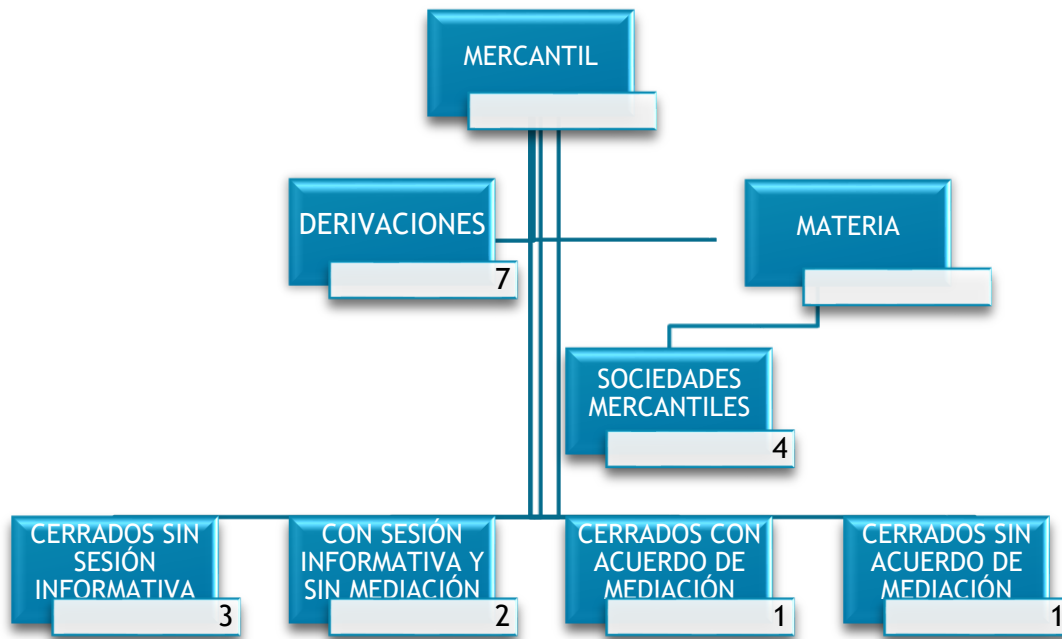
MERCANTIL

DERIVACIONES
7

MATERIA

SOCIEDADES MERCANTILES
4

CERRADOS SIN SESIÓN INFORMATIVA
3

CON SESIÓN INFORMATIVA Y SIN MEDIACIÓN
2

CERRADOS CON ACUERDO DE MEDIACIÓN
1

CERRADOS SIN ACUERDO DE MEDIACIÓN
1